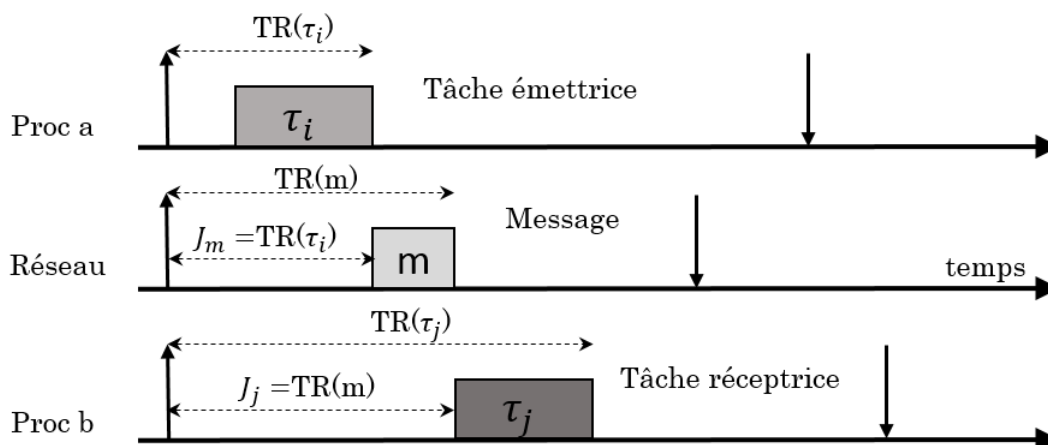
$\mathrm{TR}(\tau_i)$

Tâche émettrice

$\tau_i$

Proc a

$\mathrm{TR}(\mathrm{m})$

Message

$J_m = \mathrm{TR}(\tau_i)$

m

Réseau

temps

$\mathrm{TR}(\tau_j)$

Tâche réceptrice

$J_j = \mathrm{TR}(\mathrm{m})$

$\tau_j$

Proc b